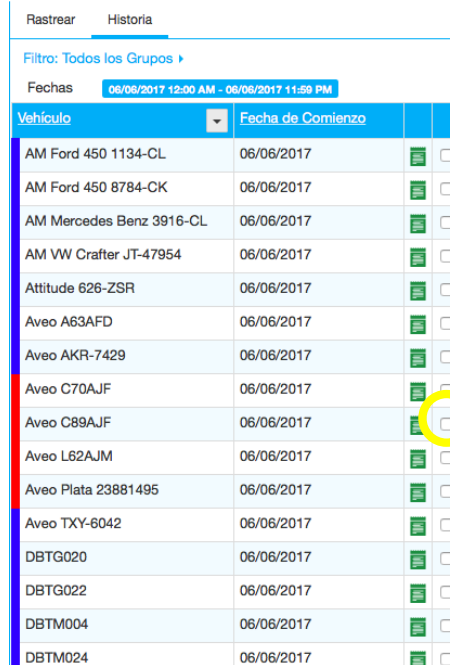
Rastrear Historia

Filtro: Todos los Grupos ▸

Fechas 06/06/2017 12:00 AM - 06/06/2017 11:59 PM

| Vehículo | Fecha de Comienzo | | |
|---|---|---|---|
| AM Ford 450 1134-CL | 06/06/2017 | | |
| AM Ford 450 8784-CK | 06/06/2017 | | |
| AM Mercedes Benz 3916-CL | 06/06/2017 | | |
| AM VW Crafter JT-47954 | 06/06/2017 | | |
| Attitude 626-ZSR | 06/06/2017 | | |
| Aveo A63AFD | 06/06/2017 | | |
| Aveo AKR-7429 | 06/06/2017 | | |
| Aveo C70AJF | 06/06/2017 | | |
| Aveo C89AJF | 06/06/2017 | | |
| Aveo L62AJM | 06/06/2017 | | |
| Aveo Plata 23881495 | 06/06/2017 | | |
| Aveo TXY-6042 | 06/06/2017 | | |
| DBTG020 | 06/06/2017 | | |
| DBTG022 | 06/06/2017 | | |
| DBTM004 | 06/06/2017 | | |
| DBTM024 | 06/06/2017 | | |